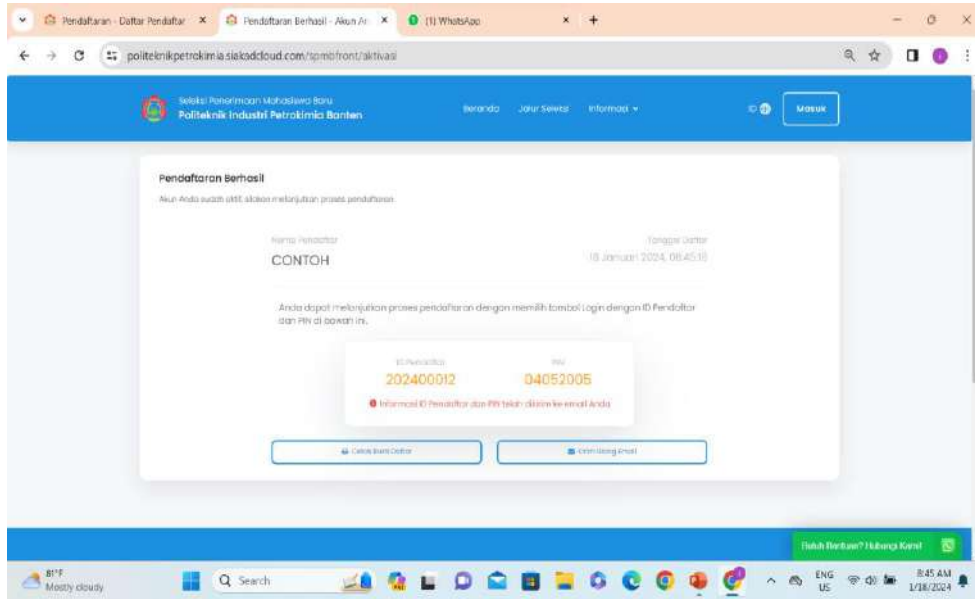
Pendaftaran - Daftar Pendaftar × Pendaftaran Berhasil - Akun Ai × (1) WhatsApp × +

politeknikpetrokimia.siakadcloud.com/spmbfront/aktivasi

Seleksi Penerimaan Mahasiswa Baru
Politeknik Industri Petrokimia Banten

Beranda Jalur Seleksi Informasi ▾ ID Masuk

Pendaftaran Berhasil
Akun Anda sudah aktif, silakan melanjutkan proses pendaftaran.

Nama Pendaftar
CONTOH

Tanggal Daftar
18 Januari 2024, 08:45:18

Anda dapat melanjutkan proses pendaftaran dengan memilih tombol Login dengan ID Pendaftar dan PIN di bawah ini.

ID Pendaftar
202400012

PIN
04052005

Informasi ID Pendaftar dan PIN telah dikirim ke email Anda

Cetak Bukti Daftar

Kirim Ulang Email

Butuh Bantuan? Hubungi Kami

81°F
Mostly cloudy

Search

ENG US

8:45 AM
1/18/2024